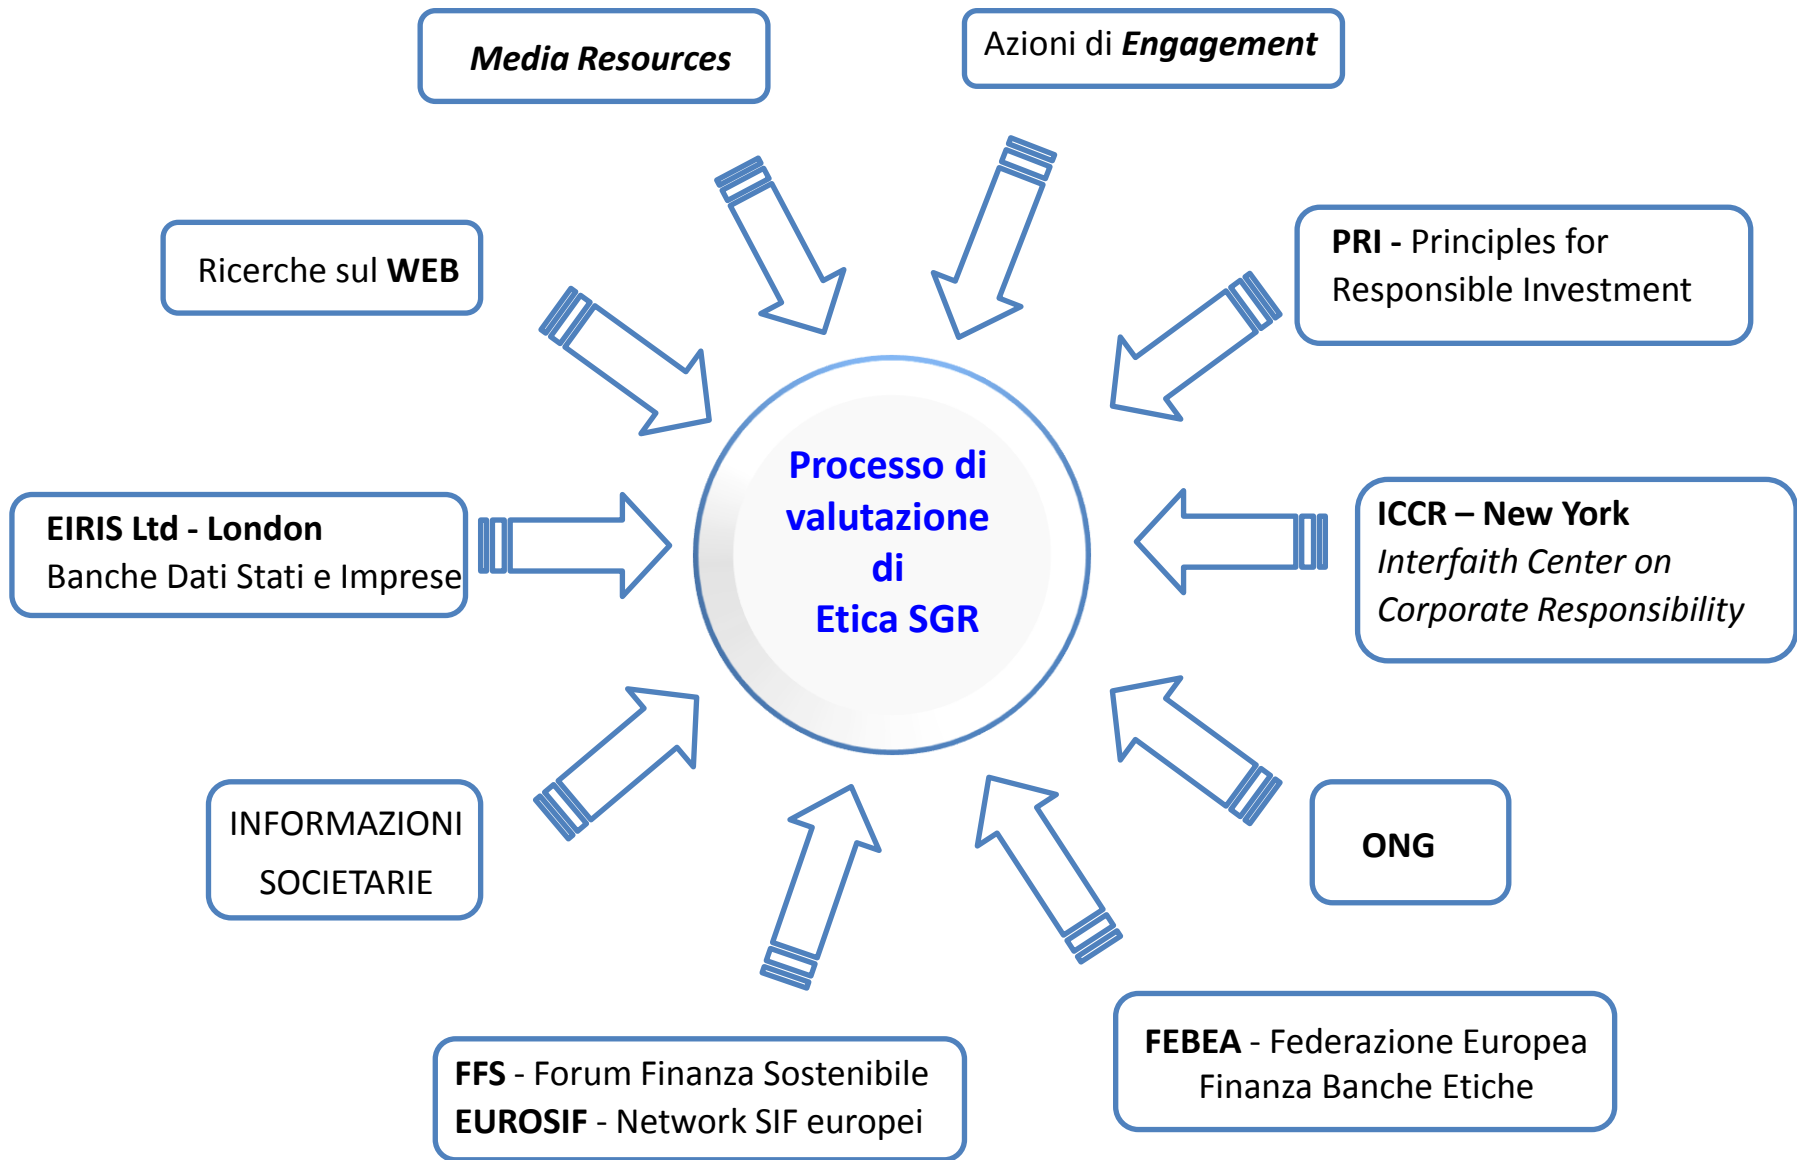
Media Resources

Azioni di Engagement

Ricerche sul WEB

PRI - Principles for Responsible Investment

Processo di valutazione di Etica SGR

EIRIS Ltd - London
Banche Dati Stati e Imprese

ICCR – New York
Interfaith Center on Corporate Responsibility

INFORMAZIONI SOCIETARIE

ONG

FFS - Forum Finanza Sostenibile
EUROSIF - Network SIF europei

FEBEA - Federazione Europea Finanza Banche Etiche